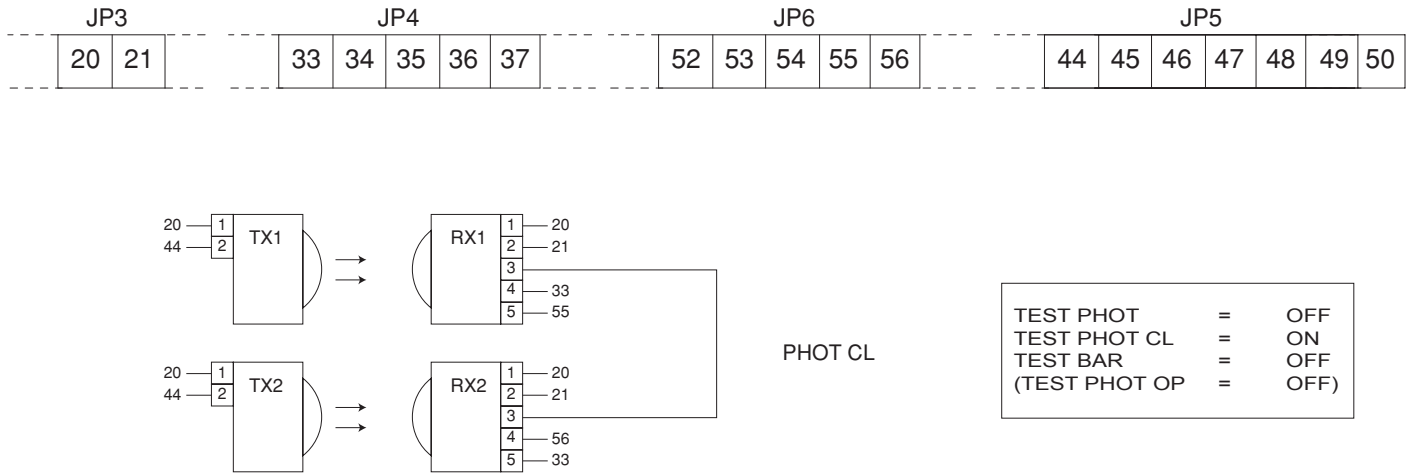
JP3

| 20 | 21 |
|---|---|

JP4

| 33 | 34 | 35 | 36 | 37 |
|---|---|---|---|---|

JP6

| 52 | 53 | 54 | 55 | 56 |
|---|---|---|---|---|

JP5

| 44 | 45 | 46 | 47 | 48 | 49 | 50 |
|---|---|---|---|---|---|---|

20 1
44 2
TX1

RX1
1 20
2 21
3
4 33
5 55

20 1
44 2
TX2

RX2
1 20
2 21
3
4 56
5 33

PHOT CL

TEST PHOT = OFF
TEST PHOT CL = ON
TEST BAR = OFF
(TEST PHOT OP = OFF)